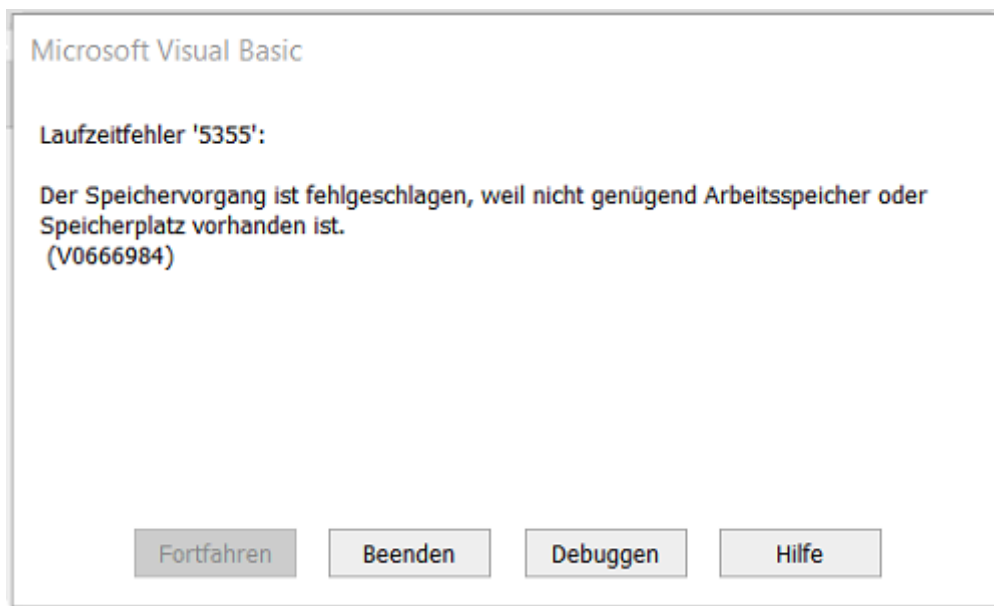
Microsoft Visual Basic

Laufzeitfehler '5355':

Der Speichervorgang ist fehlgeschlagen, weil nicht genügend Arbeitsspeicher oder Speicherplatz vorhanden ist.
(V0666984)

Fortfahren
Beenden
Debuggen
Hilfe